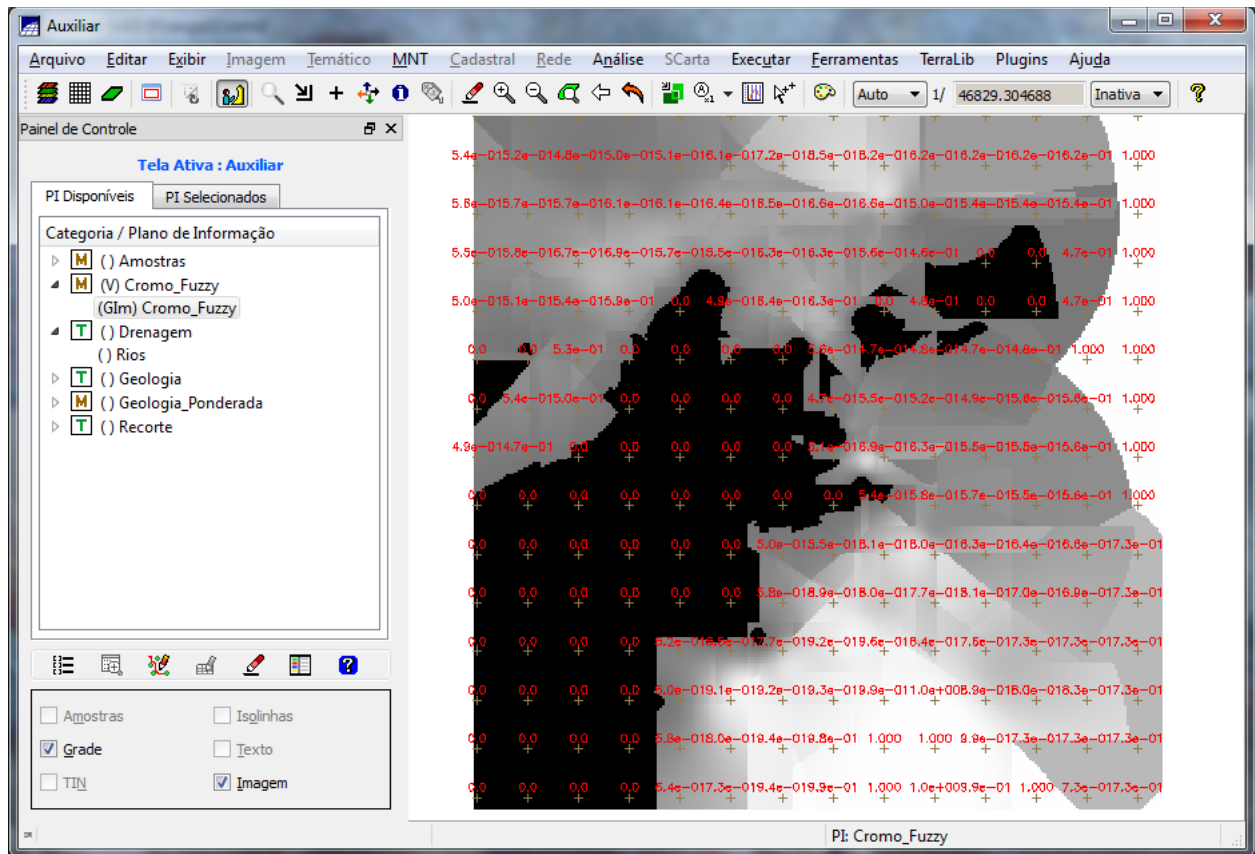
Auxiliar

Arquivo Editar Exibir Imagem Temático MNT Cadastral Rede Análise SCarta Executar Ferramentas TerraLib Plugins Ajuda

Auto 1/ 46829.304688 Inativa

Painel de Controle

Tela Ativa : Auxiliar

PI Disponíveis PI Selecionados

Categoria / Plano de Informação
M () Amostras
M (V) Cromo_Fuzzy
(GIm) Cromo_Fuzzy
T () Drenagem
() Rios
T () Geologia
M () Geologia_Ponderada
T () Recorte

Amostras Isolinhas
Grade Texto
TIN Imagem

5.4e-015.2e-014.8e-015.0e-015.1e-016.1e-017.2e-018.5e-018.2e-016.2e-016.2e-016.2e-016.2e-01 1.000
5.6e-015.7e-015.7e-016.1e-016.1e-016.4e-018.5e-016.6e-016.6e-015.0e-015.4e-015.4e-015.4e-01 1.000
5.5e-015.8e-016.7e-016.9e-015.7e-015.5e-015.3e-016.3e-015.6e-014.6e-01 0.0 0.0 4.7e-01 1.000
5.0e-015.1e-015.4e-015.9e-01 0.0 4.9e-018.4e-016.3e-01 0.0 4.8e-01 0.0 0.0 4.7e-01 1.000
0.0 4.0 5.3e-01 0.0 0.0 0.0 0.0 5.6e-014.7e-014.8e-014.7e-014.8e-01 1.000 1.000
0.0 5.4e-015.0e-01 0.0 0.0 0.0 0.0 4.7e-015.5e-015.2e-014.9e-015.6e-015.6e-01 1.000
4.9e-014.7e-01 0.0 0.0 0.0 0.0 0.0 5.1e-016.9e-016.3e-015.5e-015.5e-015.6e-01 1.000
0.0 0.0 0.0 0.0 0.0 0.0 0.0 0.0 5.4e-015.8e-015.7e-015.5e-015.6e-01 1.000
0.0 0.0 0.0 0.0 0.0 0.0 5.0e-015.5e-018.1e-018.0e-016.3e-016.4e-016.6e-017.3e-01
0.0 0.0 0.0 0.0 0.0 0.0 5.8e-018.9e-018.0e-017.7e-018.1e-017.0e-016.9e-017.3e-01
0.0 0.0 0.0 0.0 6.2e-016.5e-017.7e-019.2e-019.6e-018.4e-017.5e-017.3e-017.3e-017.3e-01
0.0 0.0 0.0 0.0 5.0e-019.1e-019.2e-019.3e-019.9e-011.0e+008.9e-018.0e-018.3e-017.3e-01
0.0 0.0 0.0 0.0 5.8e-018.0e-019.4e-019.8e-01 1.000 1.000 8.9e-017.3e-017.3e-017.3e-01
0.0 0.0 0.0 0.0 5.4e-017.3e-019.4e-019.9e-01 1.000 1.0e+009.9e-01 1.000 7.3e-017.3e-01

PI: Cromo_Fuzzy